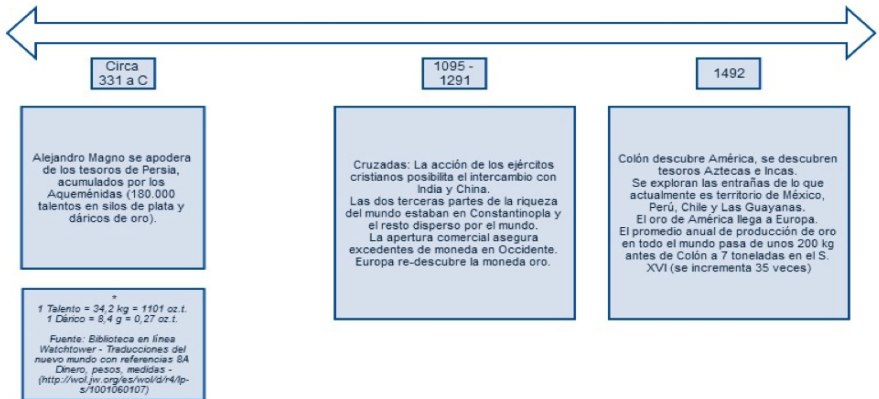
Circa 331 a C

1095 - 1291

1492

Alejandro Magno se apodera de los tesoros de Persia, acumulados por los Aqueménidas (180.000 talentos en silos de plata y dáricos de oro).

Cruzadas: La acción de los ejércitos cristianos posibilita el intercambio con India y China.
Las dos terceras partes de la riqueza del mundo estaban en Constantinopla y el resto disperso por el mundo.
La apertura comercial asegura excedentes de moneda en Occidente.
Europa re-descubre la moneda oro.

Colón descubre América, se descubren tesoros Aztecas e Incas.
Se exploran las entrañas de lo que actualmente es territorio de México, Perú, Chile y Las Guayanas.
El oro de América llega a Europa.
El promedio anual de producción de oro en todo el mundo pasa de unos 200 kg antes de Colón a 7 toneladas en el S. XVI (se incrementa 35 veces)

*
1 Talento = 34,2 kg = 1101 oz.t.
1 Dárico = 8,4 g = 0,27 oz.t.

Fuente: Biblioteca en línea Watchtower - Traducciones del nuevo mundo con referencias 8A Dinero, pesos, medidas - (http://wol.jw.org/es/wol/d/r4/lp-s/1001060107)